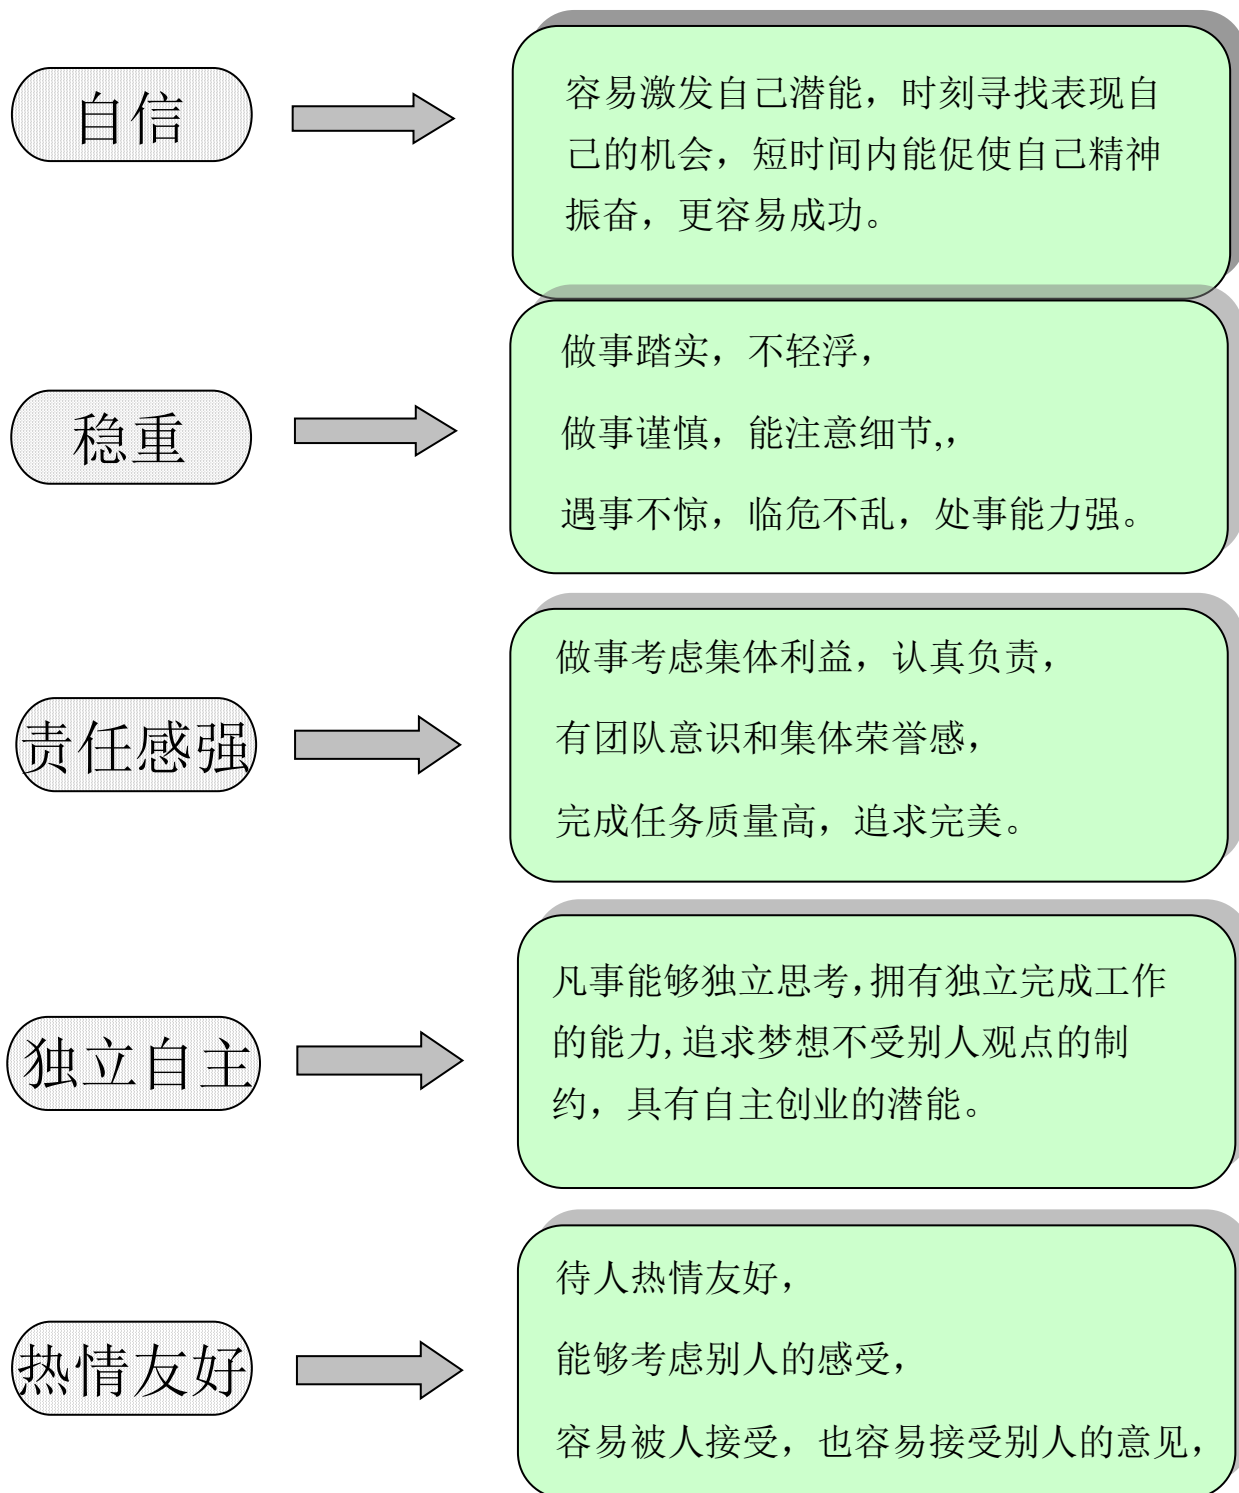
自信

容易激发自己潜能，时刻寻找表现自己的机会，短时间内能促使自己精神振奋，更容易成功。

稳重

做事踏实，不轻浮，

做事谨慎，能注意细节,，

遇事不惊，临危不乱，处事能力强。

责任感强

做事考虑集体利益，认真负责，

有团队意识和集体荣誉感，

完成任务质量高，追求完美。

独立自主

凡事能够独立思考,拥有独立完成工作的能力,追求梦想不受别人观点的制约，具有自主创业的潜能。

热情友好

待人热情友好，

能够考虑别人的感受，

容易被人接受，也容易接受别人的意见，